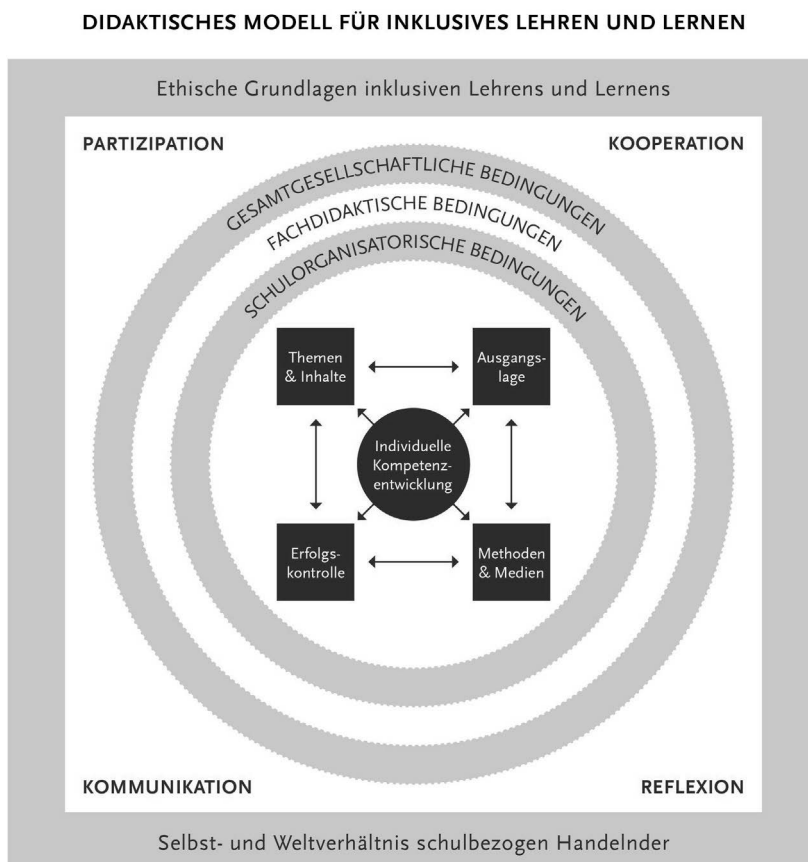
DIDAKTISCHES MODELL FÜR INKLUSIVES LEHREN UND LERNEN

Ethische Grundlagen inklusiven Lehrens und Lernens

PARTIZIPATION

KOOPERATION

GESAMTGESELLSCHAFTLICHE BEDINGUNGEN

FACHDIDAKTISCHE BEDINGUNGEN

SCHULORGANISATORISCHE BEDINGUNGEN

Themen & Inhalte

Ausgangslage

Individuelle Kompetenzentwicklung

Erfolgskontrolle

Methoden & Medien

KOMMUNIKATION

REFLEXION

Selbst- und Weltverhältnis schulbezogen Handelnder